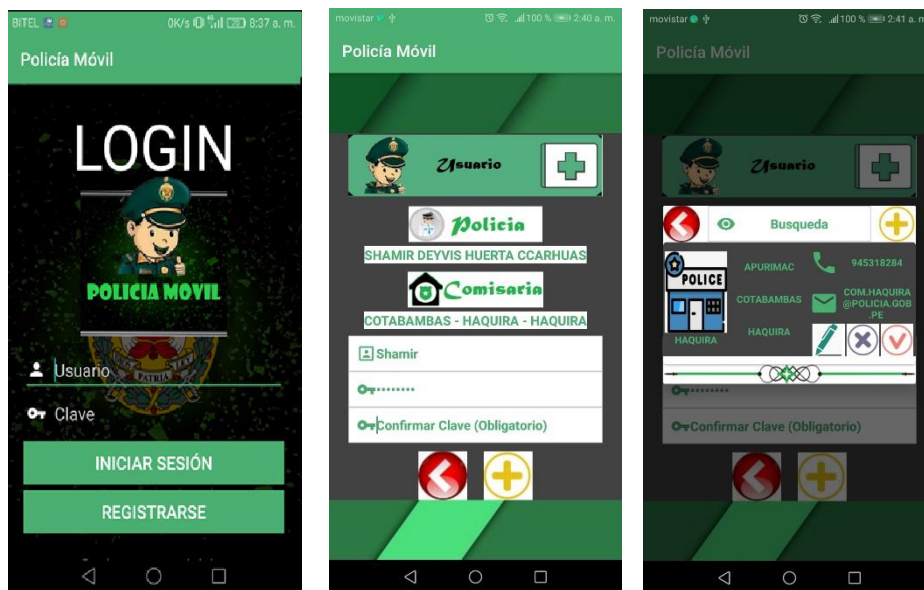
BITEL 0K/s 8:37 a. m.

Policía Móvil

LOGIN

POLICIA MOVIL

PATRIA

Usuario

Clave

INICIAR SESIÓN

REGISTRARSE

movistar 100 % 2:40 a. m.

Policía Móvil

Usuario

Policia

SHAMIR DEYVIS HUERTA CCARHUAS

Comisaria

COTABAMBAS - HAQUIRA - HAQUIRA

Shamir

••••••••

Confirmar Clave (Obligatorio)

movistar 100 % 2:41 a. m.

Policía Móvil

Usuario

Busqueda

POLICE

APURIMAC

945318284

COTABAMBAS

COM.HAQUIRA @POLICIA.GOB .PE

HAQUIRA

HAQUIRA

••••••••

Confirmar Clave (Obligatorio)